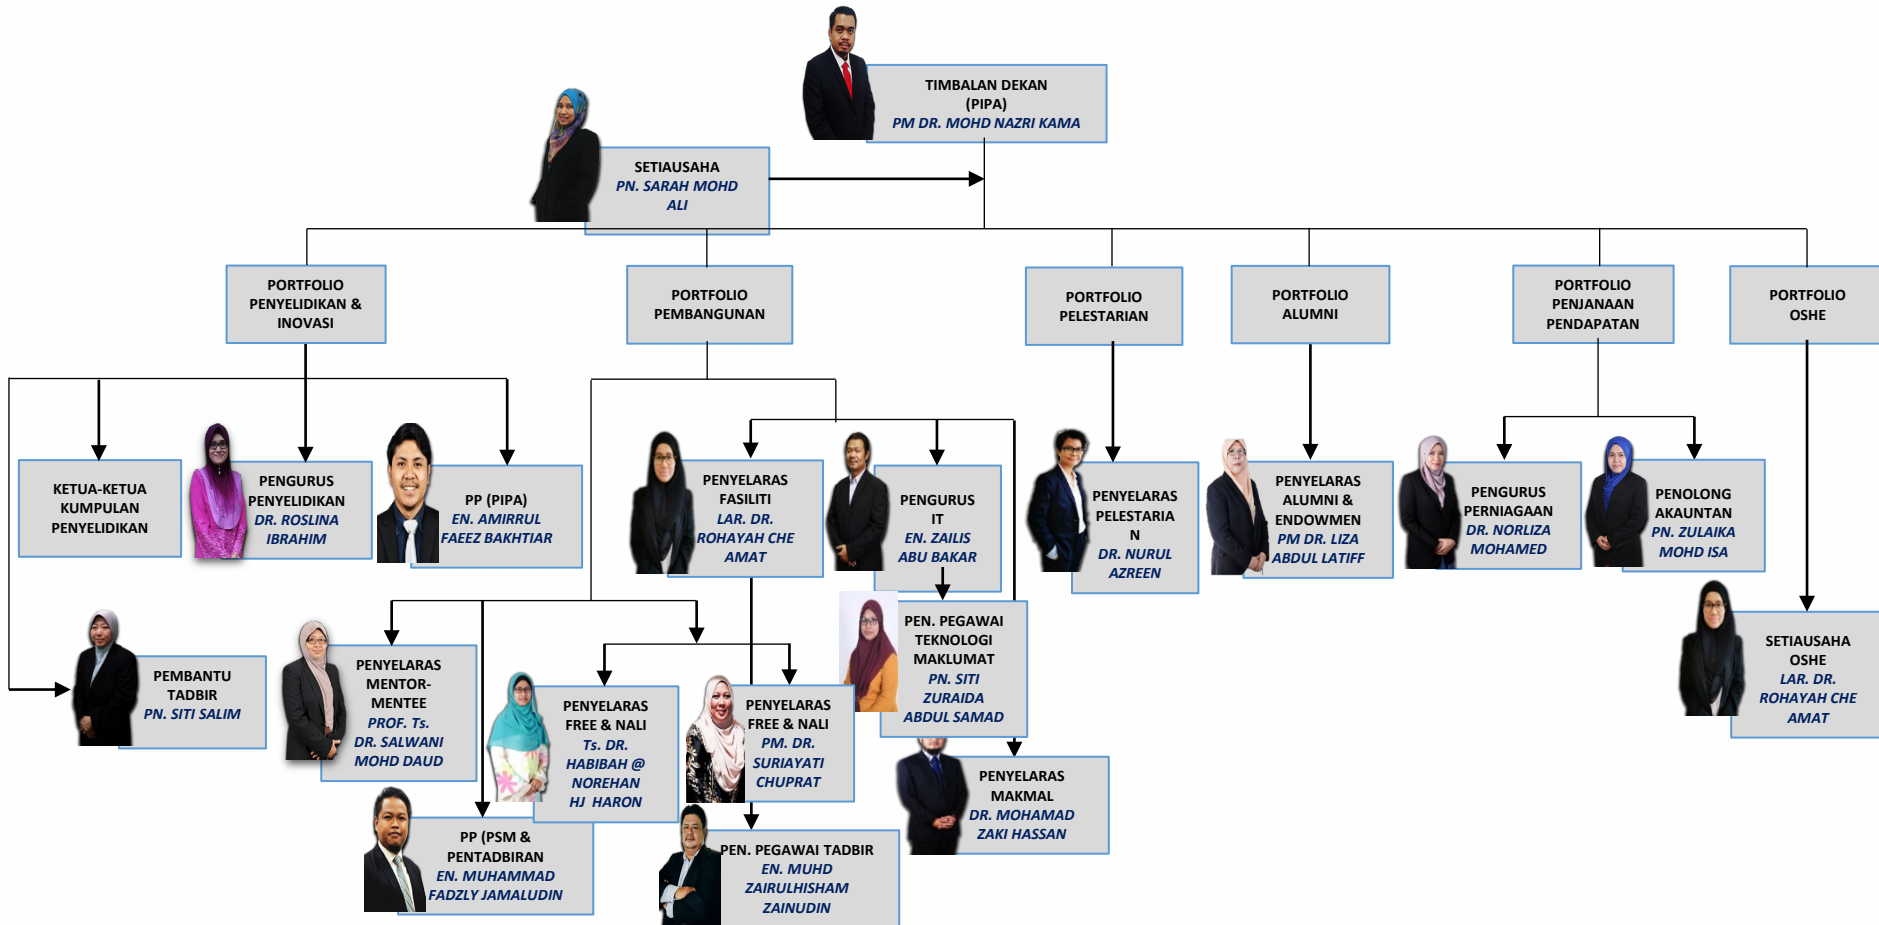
TIMBALAN DEKAN (PIPA)
PM DR. MOHD NAZRI KAMA

SETIAUSAHA
PN. SARAH MOHD ALI

PORTFOLIO PENYELIDIKAN & INOVASI

PORTFOLIO PEMBANGUNAN

PORTFOLIO PELESTARIAN

PORTFOLIO ALUMNI

PORTFOLIO PENJANAAN PENDAPATAN

PORTFOLIO OSHE

KETUA-KETUA KUMPULAN PENYELIDIKAN

PENGURUS PENYELIDIKAN
DR. ROSLINA IBRAHIM

PP (PIPA)
EN. AMIRRUL FAEEZ BAKHTIAR

PENYELARAS FASILITI
LAR. DR. ROHAYAH CHE AMAT

PENGURUS IT
EN. ZAILIS ABU BAKAR

PENYELARAS PELESTARIAN
DR. NURUL AZREEN

PENYELARAS ALUMNI & ENDOWMEN
PM DR. LIZA ABDUL LATIFF

PENGURUS PERNIAGAAN
DR. NORLIZA MOHAMED

PENOLONG AKAUNTAN
PN. ZULAIKA MOHD ISA

PEN. PEGAWAI TEKNOLOGI MAKLUMAT
PN. SITI ZURAIDA ABDUL SAMAD

PEMBANTU TADBIR
PN. SITI SALIM

PENYELARAS MENTOR-MENTEE
PROF. Ts. DR. SALWANI MOHD DAUD

PENYELARAS FREE & NALI
Ts. DR. HABIBAH @ NOREHAN HJ HARON

PENYELARAS FREE & NALI
PM. DR. SURIAYATI CHUPRAT

SETIAUSAHA OSHE
LAR. DR. ROHAYAH CHE AMAT

PENYELARAS MAKMAL
DR. MOHAMAD ZAKI HASSAN

PP (PSM & PENTADBIRAN
EN. MUHAMMAD FADZLY JAMALUDIN

PEN. PEGAWAI TADBIR
EN. MUHD ZAIRULHISHAM ZAINUDIN